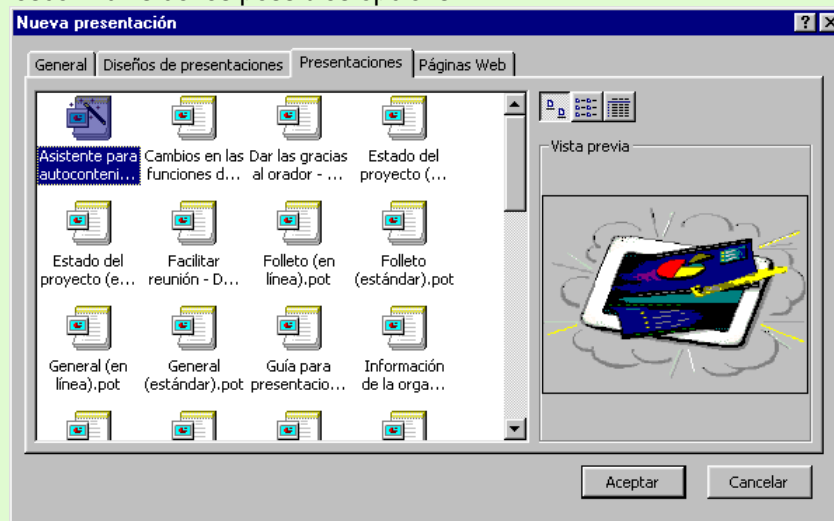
Nueva presentación

? ×

General | Diseños de presentaciones | Presentaciones | Páginas Web

Asistente para autoconteni...

Cambios en las funciones d...

Dar las gracias al orador - ...

Estado del proyecto (...

Estado del proyecto (e...

Facilitar reunión - D...

Folleto (en línea).pot

Folleto (estándar).pot

General (en línea).pot

General (estándar).pot

Guía para presentacio...

Información de la orga...

Vista previa

Aceptar

Cancelar